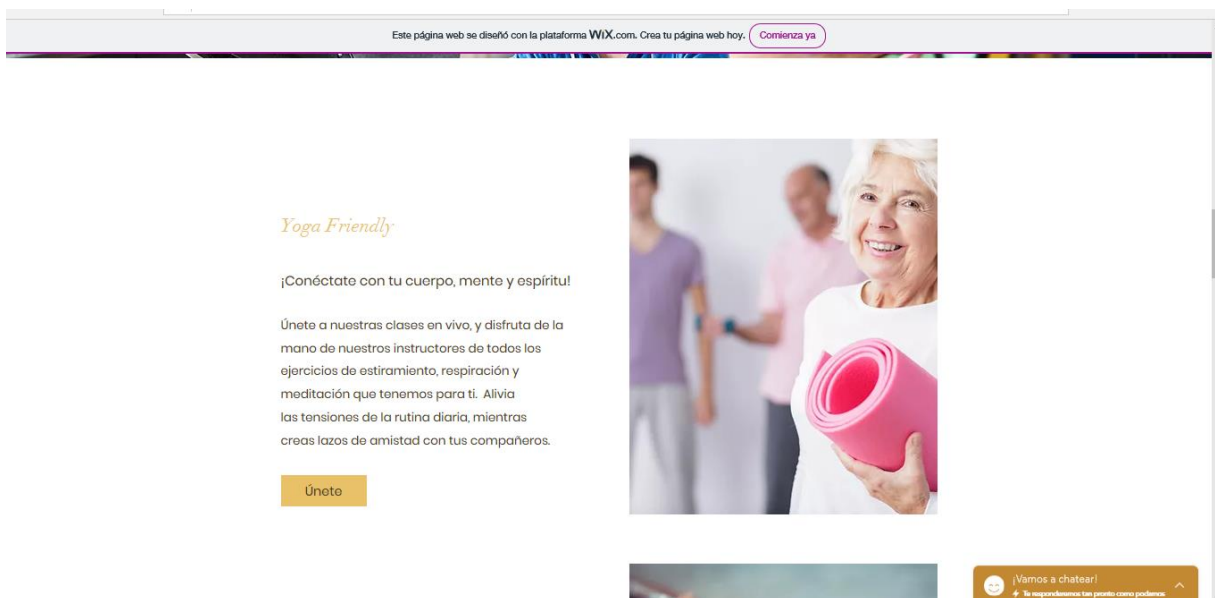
Este página web se diseñó con la plataforma WiX.com. Crea tu página web hoy. Comienza ya

Yoga Friendly

¡Conéctate con tu cuerpo, mente y espíritu!

Únete a nuestras clases en vivo, y disfruta de la mano de nuestros instructores de todos los ejercicios de estiramiento, respiración y meditación que tenemos para ti. Alivia las tensiones de la rutina diaria, mientras creas lazos de amistad con tus compañeros.

Únete

¡Vamos a chatear!
Te responderemos tan pronto como podamos.